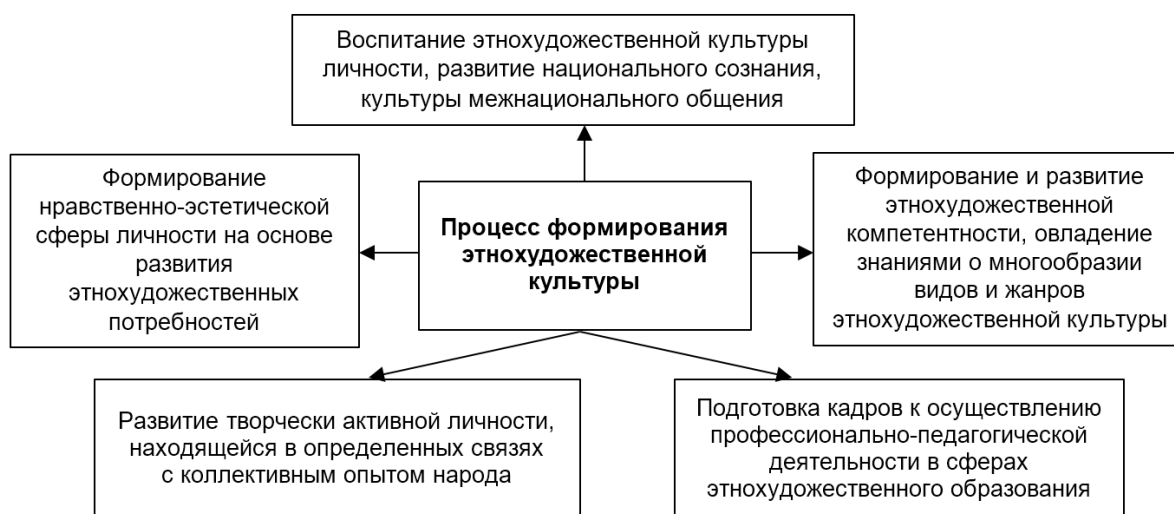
Воспитание этнохудожественной культуры личности, развитие национального сознания, культуры межнационального общения

Формирование нравственно-эстетической сферы личности на основе развития этнохудожественных потребностей

Процесс формирования этнохудожественной культуры

Формирование и развитие этнохудожественной компетентности, овладение знаниями о многообразии видов и жанров этнохудожественной культуры

Развитие творчески активной личности, находящейся в определенных связях с коллективным опытом народа

Подготовка кадров к осуществлению профессионально-педагогической деятельности в сферах этнохудожественного образования